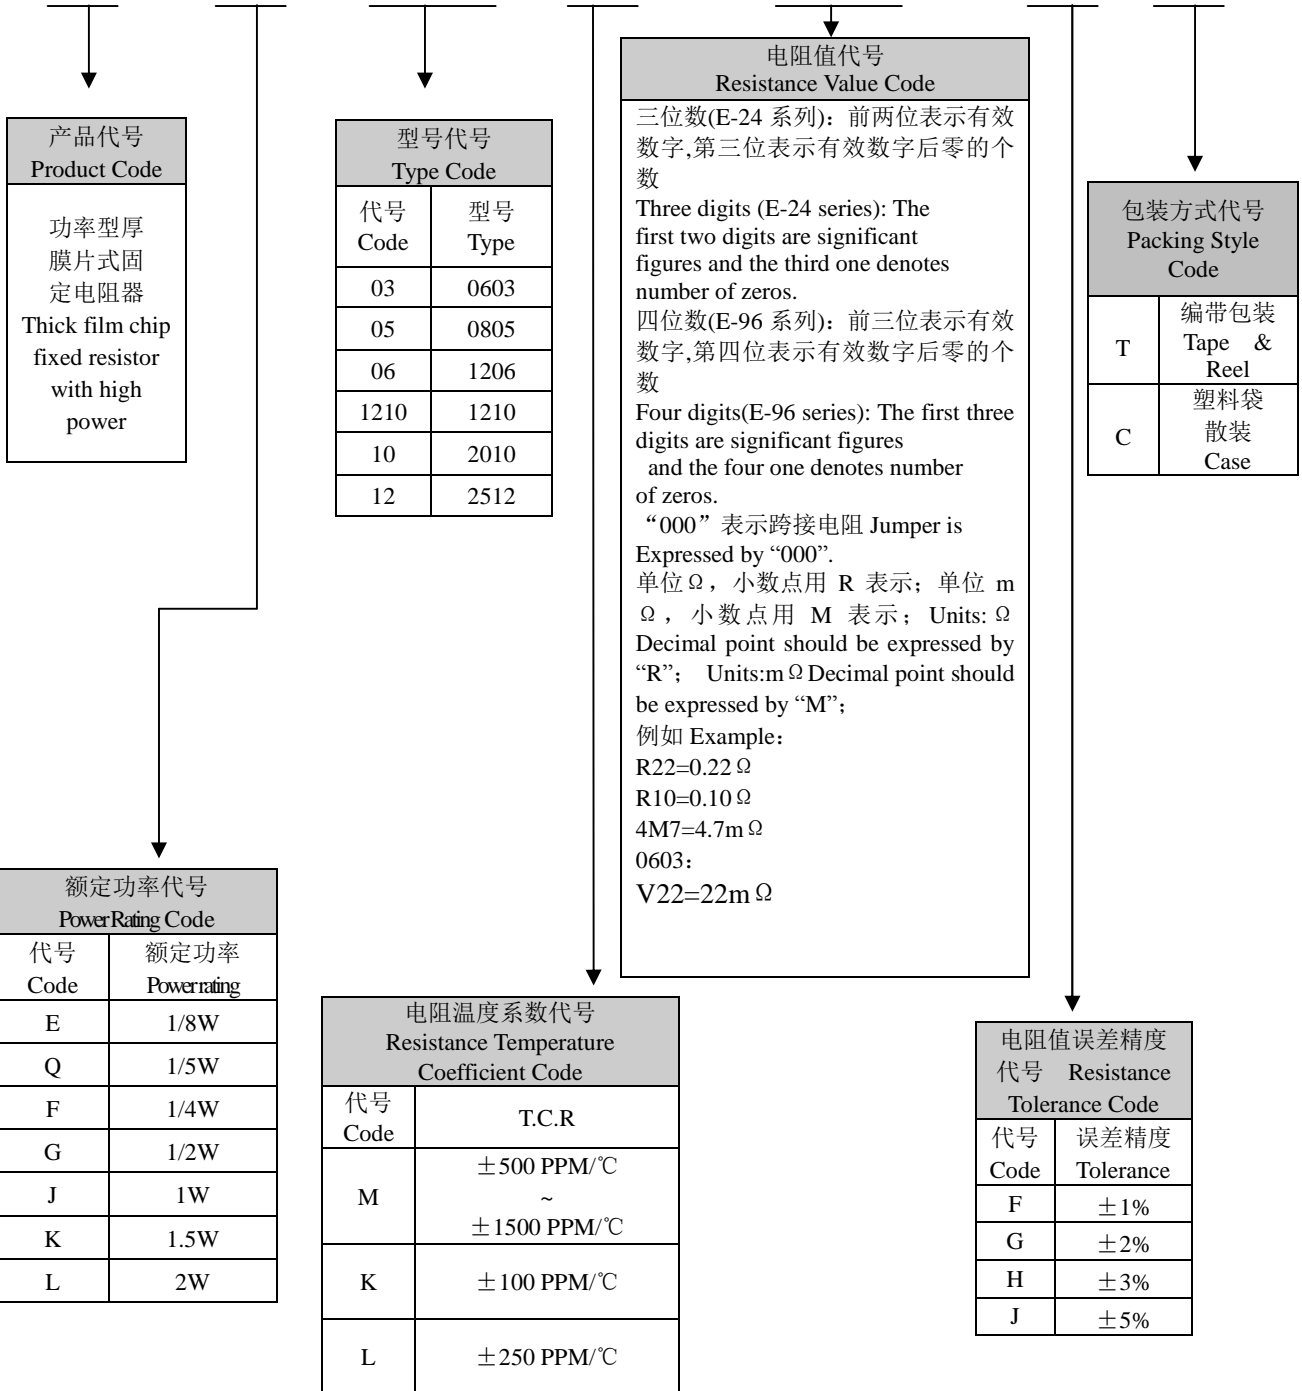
产品代号
Product Code

功率型厚膜片式固定电阻器
Thick film chip fixed resistor with high power

型号代号
Type Code

| 代号 Code | 型号 Type |
|---|---|
| 03 | 0603 |
| 05 | 0805 |
| 06 | 1206 |
| 1210 | 1210 |
| 10 | 2010 |
| 12 | 2512 |

电阻值代号
Resistance Value Code

三位数(E-24 系列)：前两位表示有效数字,第三位表示有效数字后零的个数
Three digits (E-24 series): The first two digits are significant figures and the third one denotes number of zeros.
四位数(E-96 系列)：前三位表示有效数字,第四位表示有效数字后零的个数
Four digits(E-96 series): The first three digits are significant figures and the four one denotes number of zeros.
“000”表示跨接电阻 Jumper is Expressed by “000”.
单位Ω，小数点用 R 表示；单位 mΩ，小数点用 M 表示；Units: Ω Decimal point should be expressed by “R”； Units:mΩ Decimal point should be expressed by “M”；
例如 Example：
R22=0.22Ω
R10=0.10Ω
4M7=4.7mΩ
0603：
V22=22mΩ

包装方式代号
Packing Style Code

| T | 编带包装 Tape & Reel |
|---|---|
| C | 塑料袋散装 Case |

额定功率代号
PowerRating Code

| 代号 Code | 额定功率 Powerrating |
|---|---|
| E | 1/8W |
| Q | 1/5W |
| F | 1/4W |
| G | 1/2W |
| J | 1W |
| K | 1.5W |
| L | 2W |

电阻温度系数代号
Resistance Temperature Coefficient Code

| 代号 Code | T.C.R |
|---|---|
| M | ±500 PPM/℃ ~ ±1500 PPM/℃ |
| K | ±100 PPM/℃ |
| L | ±250 PPM/℃ |

电阻值误差精度代号 Resistance Tolerance Code

| 代号 Code | 误差精度 Tolerance |
|---|---|
| F | ±1% |
| G | ±2% |
| H | ±3% |
| J | ±5% |